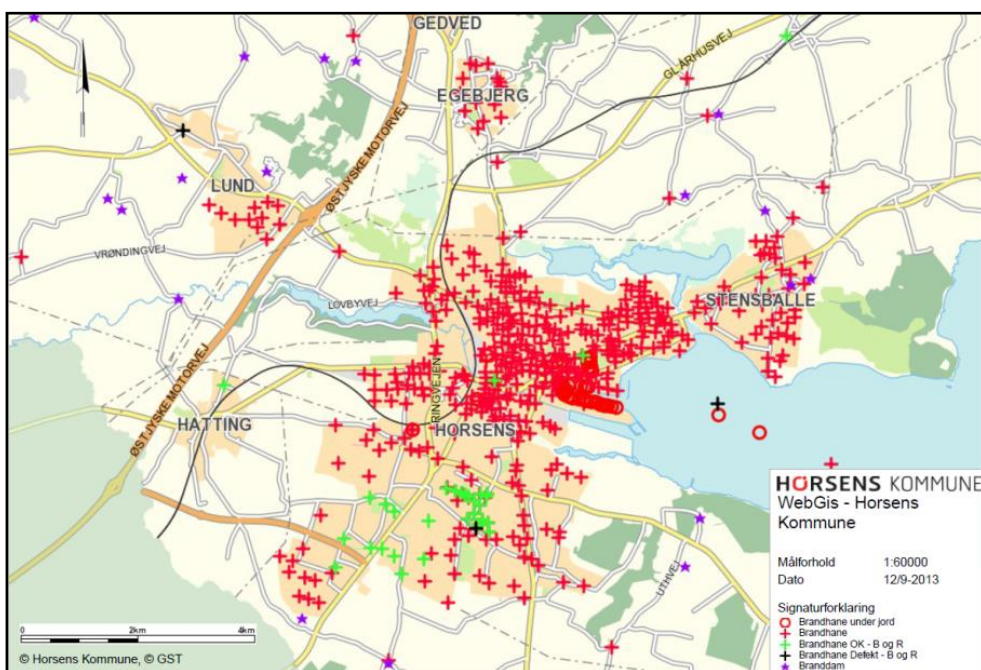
GEDVED
EGEBJERG
GL. ÅRHUSVEJ
ØSTJYSKE MOTORVEJ
LUND
VRØNDINGVEJ
LØVBYVEJ
STENSBALLE
ØSTJYSKE MOTORVEJ
RINGVEJEN
HATTING
HORSENS
UTHVEJ

HORSENS KOMMUNE
WebGis - Horsens Kommune

| | |
|---|---|
| Målforhold | 1:60000 |
| Dato | 12/9-2013 |

Signaturforklaring
Brandhane under jord
Brandhane
Brandhane OK - B og R
Brandhane Defekt - B og R
Branddam

0 2km 4km
© Horsens Kommune, © GST